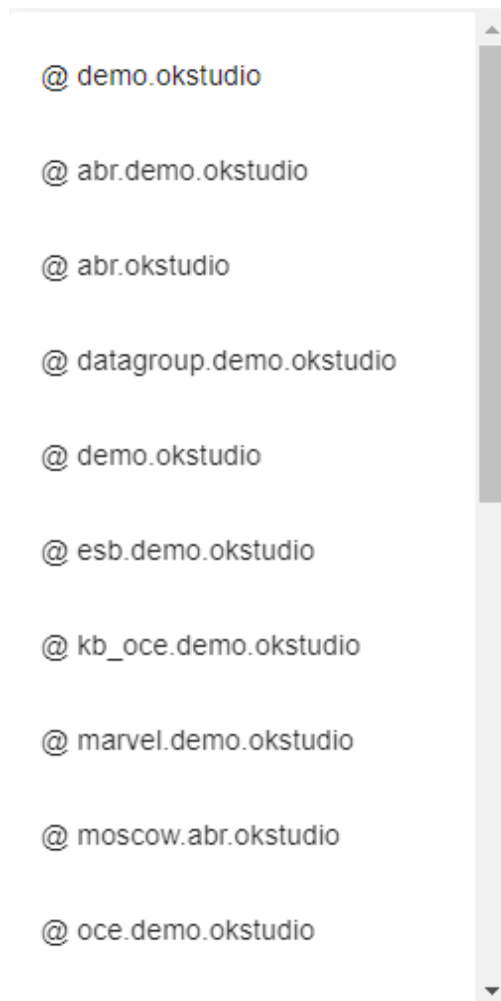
@ demo.okstudio

@ abr.demo.okstudio

@ abr.okstudio

@ datagroup.demo.okstudio

@ demo.okstudio

@ esb.demo.okstudio

@ kb_oce.demo.okstudio

@ marvel.demo.okstudio

@ moscow.abr.okstudio

@ oce.demo.okstudio